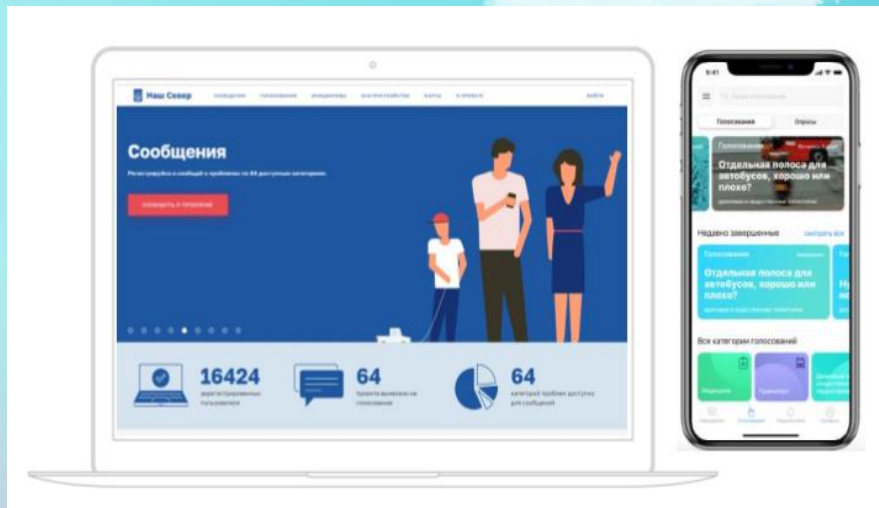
Наш Север

СООБЩЕНИЯ ГОЛОСОВАНИЯ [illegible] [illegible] КАРТЫ О ПРОЕКТЕ ВОЙТИ

Сообщения

Регистрируйся и сообщай о проблемах по 64 доступным категориям.

СООБЩИТЬ О ПРОБЛЕМЕ

16424
зарегистрированных пользователя

64
проекта вынесено на голосование

64
категорий проблем доступны для сообщений

Голосования Опросы

Голосование

Отдельная полоса для автобусов, хорошо или плохо?

Недавно завершенные Смотреть все

Голосования

Отдельная полоса для автобусов, хорошо или плохо?

Все категории голосований